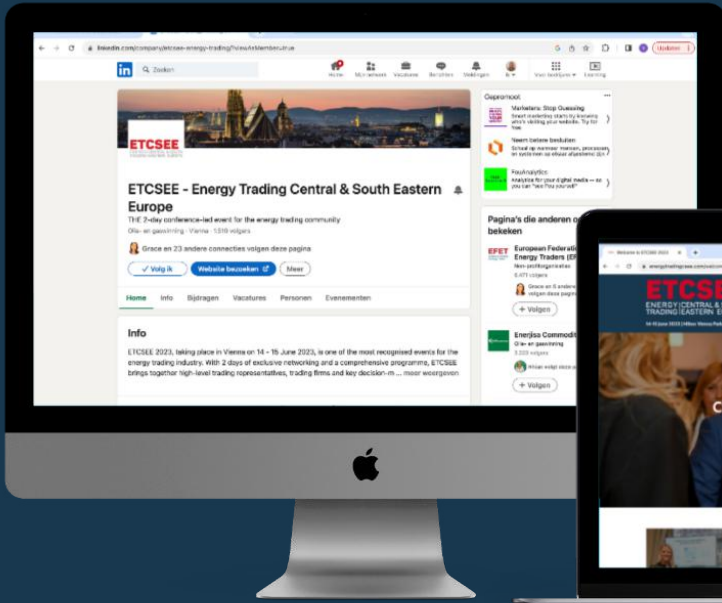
linkedin.com/company/etcsee-energy-trading/?viewAsMember=true

Updaten

in Zoeken

Home Mijn netwerk Vacatures Berichten Meldingen Ik Voor bedrijven Learning

ETCSEE

ETCSEE - Energy Trading Central & South Eastern Europe

THE 2-day conference-led event for the energy trading community

Olie- en gaswinning · Vienna · 1.518 volgers

Grace en 23 andere connecties volgen deze pagina

✓ Volg ik

Website bezoeken

Meer

Home Info Bijdragen Vacatures Personen Evenementen

Info

ETCSEE 2023, taking place in Vienna on 14 - 15 June 2023, is one of the most recognised events for the energy trading industry. With 2 days of exclusive networking and a comprehensive programme, ETCSEE brings together high-level trading representatives, trading firms and key decision-m ... meer weergeven

Gepromoot

Marketers: Stop Guessing
Smart marketing starts by knowing who's visiting your website. Try for free.

Neem betere besluiten
Schaal op mensen, kansen, processen en systemen op elkaar afgestemd zijn

FeuAnalytics
Analytics for your digital media — so you can "see-You yourself"

Pagina's die anderen o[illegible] bekeken

EFET European Federati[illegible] Energy Traders (EF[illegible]
Non-profitorganisaties
3.471 volgers
Grace en 6 andere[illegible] volgen deze pagin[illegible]
+ Volgen

Enerjisa Commodit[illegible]
Olie- en gaswinning
3.229 volgers
Hilmar volgt deze p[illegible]
+ Volgen

Welcome to ETCSEE 2023

energytradingcee.com/welcom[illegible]

ETCSE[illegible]
ENERGY | CENTRAL & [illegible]
TRADING | EASTERN E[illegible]

14-15 June 2023 | Hilton Vienna Park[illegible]

C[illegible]